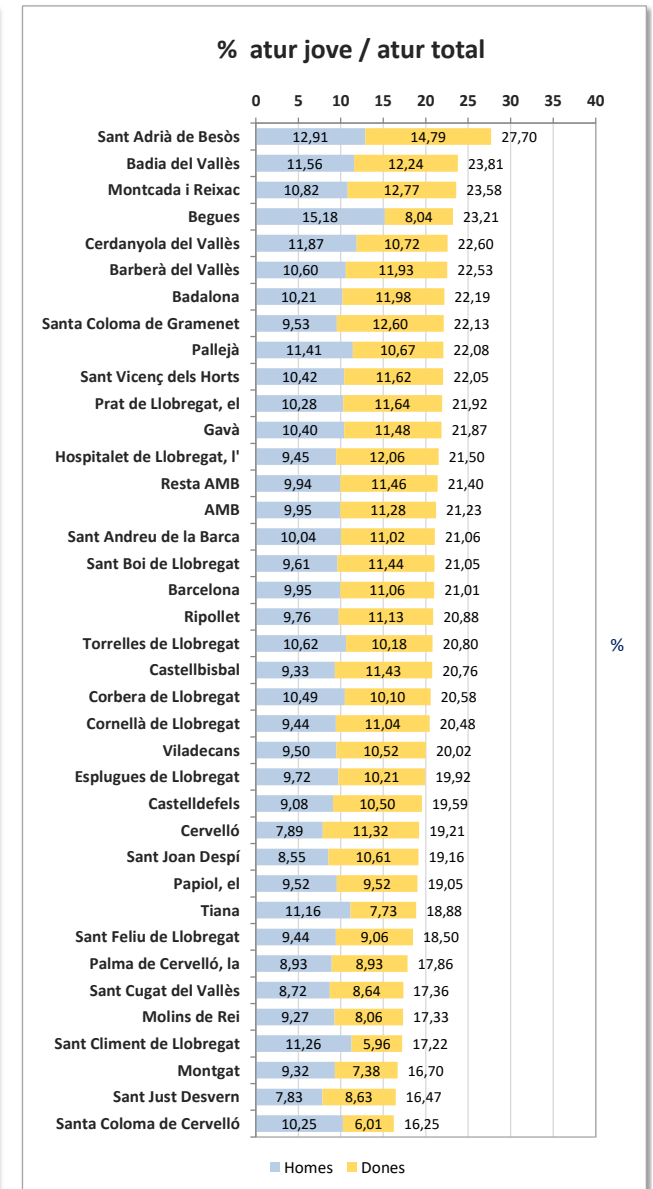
% atur jove / atur total

0 5 10 15 20 25 30 35 40

| | Homes | Dones | Total |
|---|---|---|---|
| Sant Adrià de Besòs | 12,91 | 14,79 | 27,70 |
| Badia del Vallès | 11,56 | 12,24 | 23,81 |
| Montcada i Reixac | 10,82 | 12,77 | 23,58 |
| Begues | 15,18 | 8,04 | 23,21 |
| Cerdanyola del Vallès | 11,87 | 10,72 | 22,60 |
| Barberà del Vallès | 10,60 | 11,93 | 22,53 |
| Badalona | 10,21 | 11,98 | 22,19 |
| Santa Coloma de Gramenet | 9,53 | 12,60 | 22,13 |
| Pallejà | 11,41 | 10,67 | 22,08 |
| Sant Vicenç dels Horts | 10,42 | 11,62 | 22,05 |
| Prat de Llobregat, el | 10,28 | 11,64 | 21,92 |
| Gavà | 10,40 | 11,48 | 21,87 |
| Hospitalet de Llobregat, l' | 9,45 | 12,06 | 21,50 |
| Resta AMB | 9,94 | 11,46 | 21,40 |
| AMB | 9,95 | 11,28 | 21,23 |
| Sant Andreu de la Barca | 10,04 | 11,02 | 21,06 |
| Sant Boi de Llobregat | 9,61 | 11,44 | 21,05 |
| Barcelona | 9,95 | 11,06 | 21,01 |
| Ripollet | 9,76 | 11,13 | 20,88 |
| Torrelles de Llobregat | 10,62 | 10,18 | 20,80 |
| Castellbisbal | 9,33 | 11,43 | 20,76 |
| Corbera de Llobregat | 10,49 | 10,10 | 20,58 |
| Cornellà de Llobregat | 9,44 | 11,04 | 20,48 |
| Viladecans | 9,50 | 10,52 | 20,02 |
| Esplugues de Llobregat | 9,72 | 10,21 | 19,92 |
| Castelldefels | 9,08 | 10,50 | 19,59 |
| Cervelló | 7,89 | 11,32 | 19,21 |
| Sant Joan Despí | 8,55 | 10,61 | 19,16 |
| Papiol, el | 9,52 | 9,52 | 19,05 |
| Tiana | 11,16 | 7,73 | 18,88 |
| Sant Feliu de Llobregat | 9,44 | 9,06 | 18,50 |
| Palma de Cervelló, la | 8,93 | 8,93 | 17,86 |
| Sant Cugat del Vallès | 8,72 | 8,64 | 17,36 |
| Molins de Rei | 9,27 | 8,06 | 17,33 |
| Sant Climent de Llobregat | 11,26 | 5,96 | 17,22 |
| Montgat | 9,32 | 7,38 | 16,70 |
| Sant Just Desvern | 7,83 | 8,63 | 16,47 |
| Santa Coloma de Cervelló | 10,25 | 6,01 | 16,25 |

%

Homes Dones